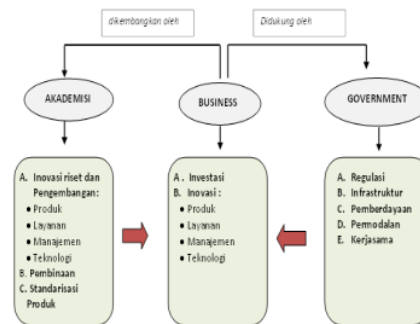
dikembangkan oleh

Didukung oleh

AKADEMISI

BUSINESS

GOVERNMENT

A. Inovasi riset dan Pengembangan:
• Produk
• Layanan
• Manajemen
• Teknologi
B. Pembinaan
C. Standarisasi Produk

A. Investasi
B. Inovasi :
• Produk
• Layanan
• Manajemen
• Teknologi

A. Regulasi
B. Infrastruktur
C. Pemberdayaan
D. Permodalan
E. Kerjasama